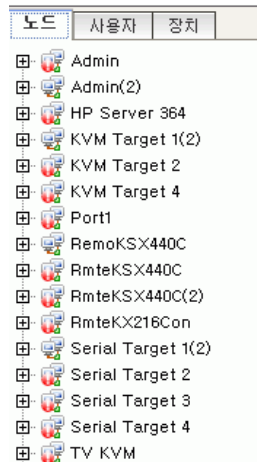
노드 | 사용자 | 장치

Admin
Admin(2)
HP Server 364
KVM Target 1(2)
KVM Target 2
KVM Target 4
Port1
RemoKSX440C
RmteKSX440C
RmteKSX440C(2)
RmteKX216Con
Serial Target 1(2)
Serial Target 2
Serial Target 3
Serial Target 4
TV KVM